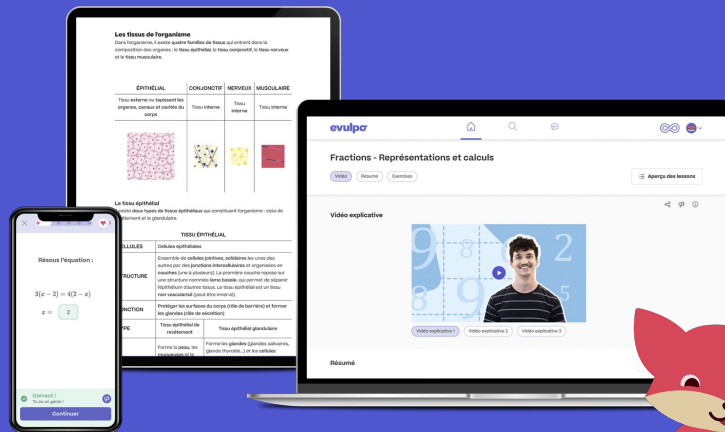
Les tissus de l'organisme

Dans l'organisme, il existe quatre familles de tissus qui entrent dans la composition des organes : le tissu épithélial, le tissu conjonctif, le tissu nerveux et le tissu musculaire.

| ÉPITHÉLIAL | CONJONCTIF | NERVEUX | MUSCULAIRE |
|---|---|---|---|
| Tissu externe ou tapissant les organes, canaux et cavités du corps | Tissu interne | Tissu interne | Tissu interne |

Le tissu épithélial

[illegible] deux types de tissus épithéliaux qui constituent l'organisme : celui de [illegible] et glandulaire.

| | TISSU ÉPITHÉLIAL | |
|---|---|---|
| CELLULES | Cellules épithéliales | |
| STRUCTURE | Ensemble de cellules jointives, solidaires les unes des autres par des jonctions intercellulaires et organisées en couches (une à plusieurs). La première couche repose sur une structure nommée lame basale, qui permet de séparer l'épithélium d'autres tissus. Le tissu épithélial est un tissu non vascularisé (peut être innervé). | |
| FONCTION | Protéger les surfaces du corps (rôle de barrière) et former les glandes (rôle de sécrétion) | |
| TYPE | Tissu épithélial de revêtement | Tissu épithélial glandulaire |
| | Forme la peau, les muqueuses et la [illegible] | Forme les glandes (glandes salivaires, glande thyroïde...) et les cellules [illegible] |

Résous l'équation :

$3(x-2) = 4(2-x)$

$x =$ 2

Correct !
Tu es un génie !

Continuer

evulpo

Fractions - Représentations et calculs

Vidéo
Résumé
Exercices

Aperçu des lessons

Vidéo explicative

Vidéo explicative 1
Vidéo explicative 2
Vidéo explicative 3

Résumé